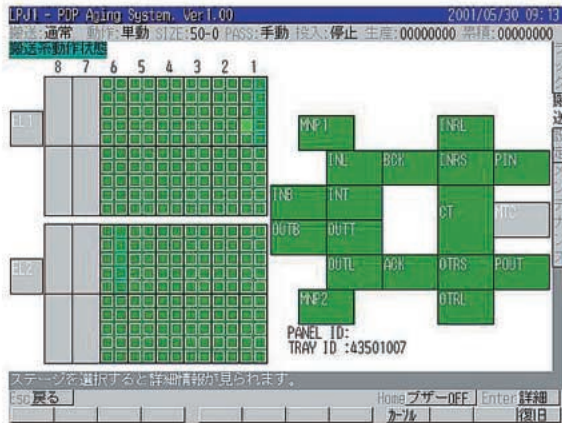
LPJ1 - POP Aging System. Ver1.00 2001/05/30 09:13
搬送:通常 動作:単動 SIZE:50-0 PASS:手動 投入:停止 生産:00000000 累積:00000000
搬送系動作状態

8 7 6 5 4 3 2 1

EL1

EL2

MNP1
INRL
INL
BCK
INRS
PIN
INB
INT
CT
MTC
OUTB
OUTT
OUTL
ACK
OTRS
POUT
MNP2
OTRL

PANEL ID:
TRAY ID :43501007

ステージを選択すると詳細情報が見られます。
Esc 戻る
Home ブザーOFF
Enter 詳細
カーソル
復旧